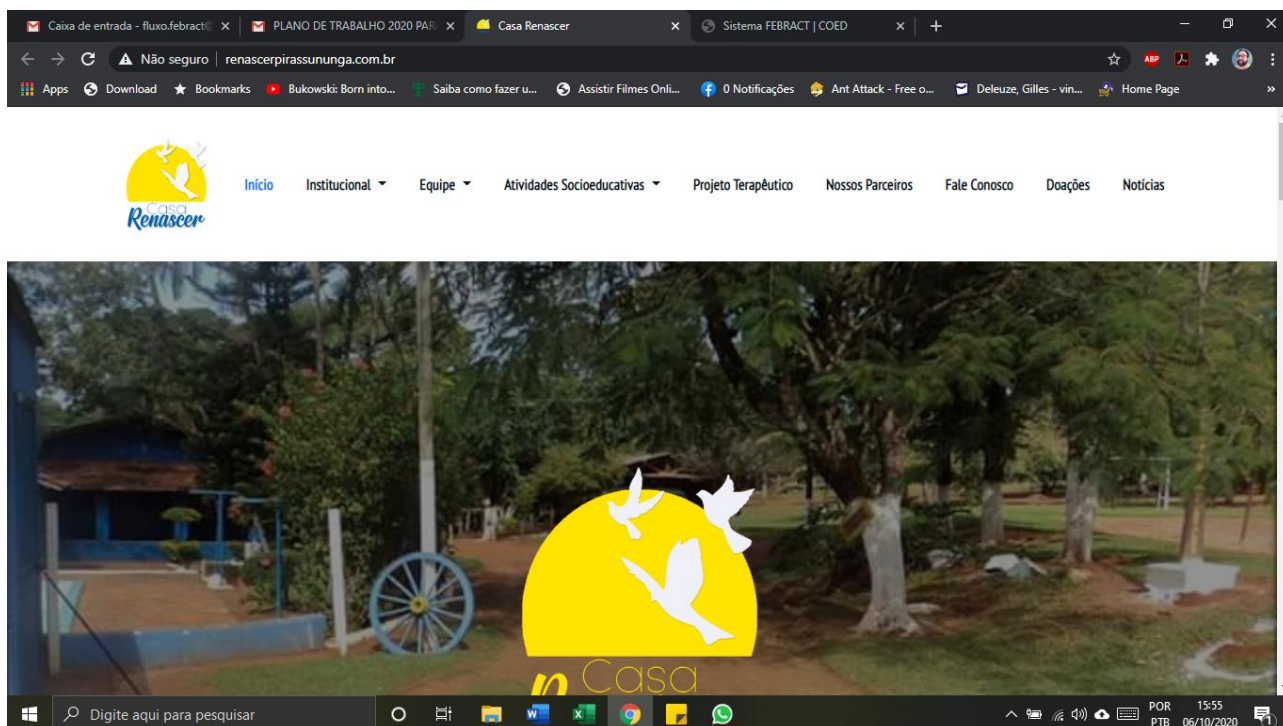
Caixa de entrada - fluxo.febract@ ×
PLANO DE TRABALHO 2020 PAR ×
Casa Renascer ×
Sistema FEBRACT | COED ×
+

Não seguro | renascerpirassununga.com.br

Apps
Download
Bookmarks
Bukowski: Born into...
Saiba como fazer u...
Assistir Filmes Onli...
0 Notificações
Ant Attack - Free o...
Deleuze, Gilles - vin...
Home Page

Casa Renascer

Início
Institucional
Equipe
Atividades Socioeducativas
Projeto Terapêutico
Nossos Parceiros
Fale Conosco
Doações
Notícias

Casa

Digite aqui para pesquisar

POR PTB
15:55
06/10/2020